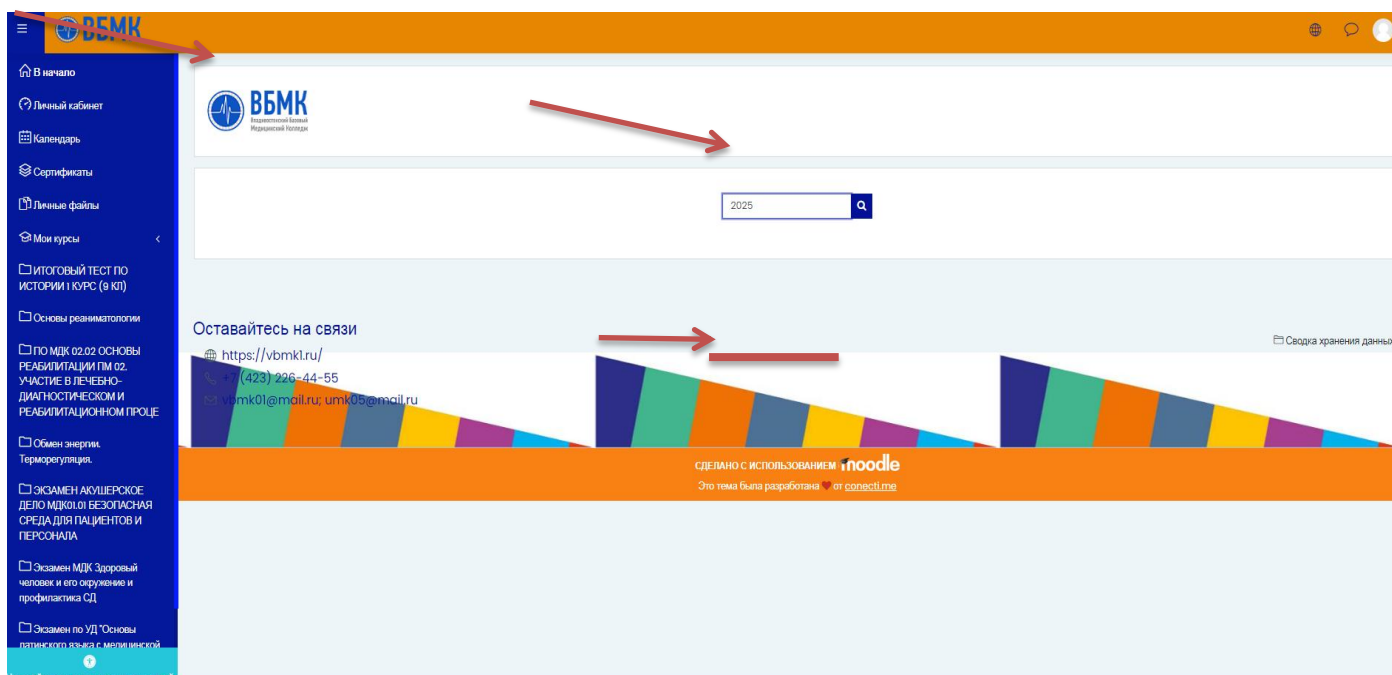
ВБМК

В начало

Личный кабинет

Календарь

Сертификаты

Личные файлы

Мои курсы

ИТОГОВЫЙ ТЕСТ ПО ИСТОРИИ 1 КУРС (9 КЛ)

Основы реаниматологии

ПО МДК 02.02 ОСНОВЫ РЕАБИЛИТАЦИИ ПМ 02. УЧАСТИЕ В ЛЕЧЕБНО-ДИАГНОСТИЧЕСКОМ И РЕАБИЛИТАЦИОННОМ ПРОЦЕ

Обмен энергии. Терморегуляция.

ЭКЗАМЕН АКУШЕРСКОЕ ДЕЛО МДК01.01 БЕЗОПАСНАЯ СРЕДА ДЛЯ ПАЦИЕНТОВ И ПЕРСОНАЛА

Экзамен МДК Здоровый человек и его окружение и профилактика СД

Экзамен по УД "Основы латинского языка с медицинской

ВБМК
Владивостокский Базовый Медицинский Колледж

2025

Оставайтесь на связи

https://vbmk1.ru/

+7 (423) 226-44-55

vbmk01@mail.ru; umk05@mail.ru

Сводка хранения данных

СДЕЛАНО С ИСПОЛЬЗОВАНИЕМ moodle

Это тема была разработана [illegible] от conecti.me